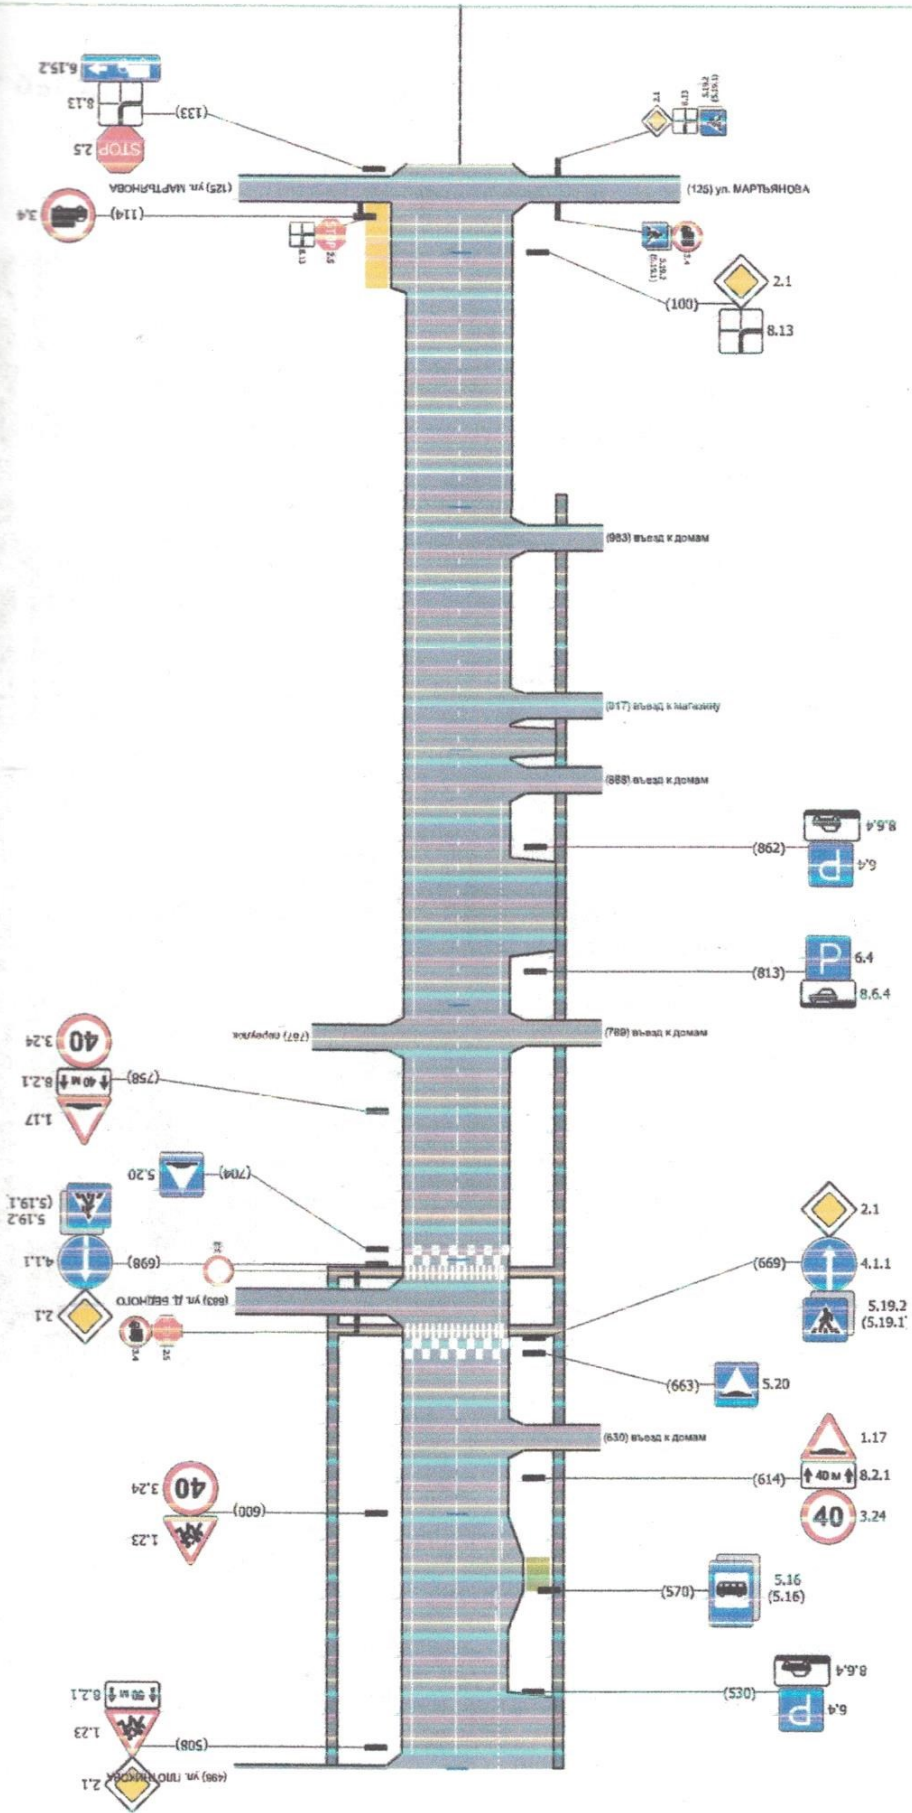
6.15.2
8.13
(133)
STOP 2.5
(125) ул. МАРТЬЯНОВА
3.4
(114)
8.13
2.5
2.1
8.13
5.19.2
(5.19.1)
(125) ул. МАРТЬЯНОВА
5.19.2
(5.19.1)
3.4
2.1
(100)
8.13
(983) въезд к домам
(917) въезд к магазину
(888) въезд к домам
8.6.4
(862)
6.4
(813)
6.4
8.6.4
3.24
40
(767) переулок
(789) въезд к домам
8.2.1
40 м
(758)
1.17
5.20
(704)
5.19.2
(5.19.1)
4.1.1
(698)
3.5
(669)
2.1
4.1.1
(683) ул. Д. БЕДНОГО
2.1
3.4
3.5
5.19.2
(5.19.1)
(663)
5.20
(630) въезд к домам
1.17
(614)
40 м
8.2.1
3.24
40
(600)
40
3.24
1.23
5.16
(570)
(5.16)
8.6.4
8.2.1
50 м
(530)
6.4
1.23
(508)
2.1
(496) ул. ПЛЕХАНОВА